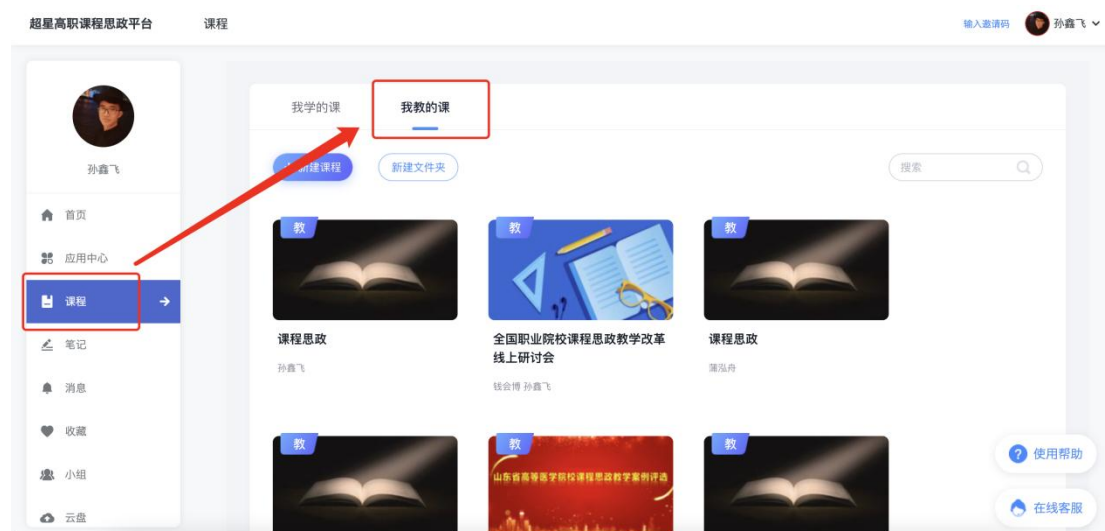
超星高职课程思政平台 课程

输入邀请码 孙鑫飞

孙鑫飞

首页

应用中心

课程

笔记

消息

收藏

小组

云盘

我学的课 我教的课

+新建课程 新建文件夹

搜索

教

课程思政

孙鑫飞

教

全国职业院校课程思政教学改革线上研讨会

钱会博 孙鑫飞

教

课程思政

蒲泓舟

教

教

山东省高等医学院校课程思政教学案例评选

教

使用帮助

在线客服